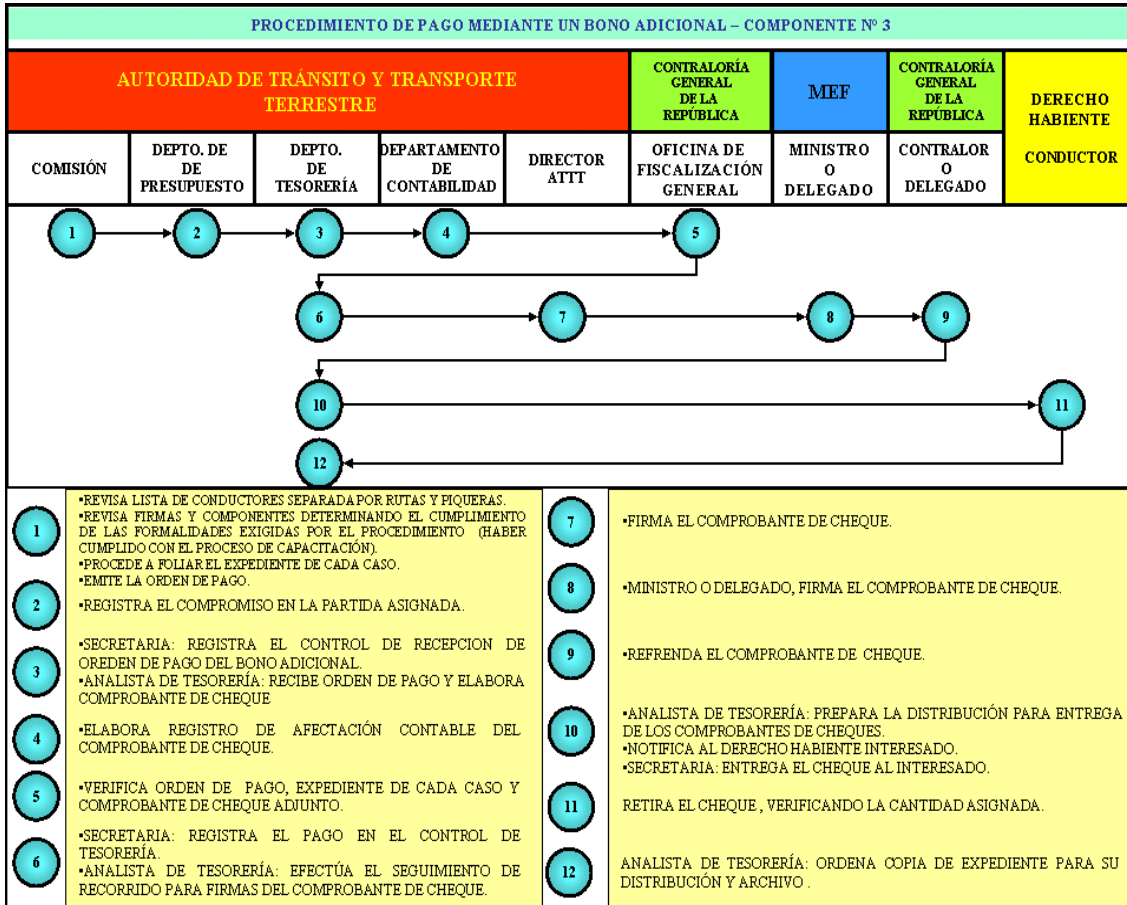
PROCEDIMIENTO DE PAGO MEDIANTE UN BONO ADICIONAL – COMPONENTE Nº 3

| AUTORIDAD DE TRÁNSITO Y TRANSPORTE TERRESTRE | | | | | CONTRALORÍA GENERAL DE LA REPÚBLICA | MEF | CONTRALORÍA GENERAL DE LA REPÚBLICA | DERECHO HABIENTE |
|---|---|---|---|---|---|---|---|---|
| COMISIÓN | DEPTO. DE DE PRESUPUESTO | DEPTO. DE TESORERÍA | DEPARTAMENTO DE CONTABILIDAD | DIRECTOR ATTT | OFICINA DE FISCALIZACIÓN GENERAL | MINISTRO O DELEGADO | CONTRALOR O DELEGADO | CONDUCTOR |

1 2 3 4 5
6 7 8 9
10 11
12

1 ▪REVISA LISTA DE CONDUCTORES SEPARADA POR RUTAS Y PIQUERAS.
▪REVISA FIRMAS Y COMPONENTES DETERMINANDO EL CUMPLIMIENTO DE LAS FORMALIDADES EXIGIDAS POR EL PROCEDIMIENTO (HABER CUMPLIDO CON EL PROCESO DE CAPACITACIÓN).
▪PROCEDE A FOLIAR EL EXPEDIENTE DE CADA CASO.
▪EMITE LA ORDEN DE PAGO.

2 ▪REGISTRA EL COMPROMISO EN LA PARTIDA ASIGNADA.

3 ▪SECRETARIA: REGISTRA EL CONTROL DE RECEPCION DE OREDEN DE PAGO DEL BONO ADICIONAL.
▪ANALISTA DE TESORERÍA: RECIBE ORDEN DE PAGO Y ELABORA COMPROBANTE DE CHEQUE

4 ▪ELABORA REGISTRO DE AFECTACIÓN CONTABLE DEL COMPROBANTE DE CHEQUE.

5 ▪VERIFICA ORDEN DE PAGO, EXPEDIENTE DE CADA CASO Y COMPROBANTE DE CHEQUE ADJUNTO.

6 ▪SECRETARIA: REGISTRA EL PAGO EN EL CONTROL DE TESORERÍA.
▪ANALISTA DE TESORERÍA: EFECTÚA EL SEGUIMIENTO DE RECORRIDO PARA FIRMAS DEL COMPROBANTE DE CHEQUE.

7 ▪FIRMA EL COMPROBANTE DE CHEQUE.

8 ▪MINISTRO O DELEGADO, FIRMA EL COMPROBANTE DE CHEQUE.

9 ▪REFRENDA EL COMPROBANTE DE CHEQUE.

10 ▪ANALISTA DE TESORERÍA: PREPARA LA DISTRIBUCIÓN PARA ENTREGA DE LOS COMPROBANTES DE CHEQUES.
▪NOTIFICA AL DERECHO HABIENTE INTERESADO.
▪SECRETARIA: ENTREGA EL CHEQUE AL INTERESADO.

11 RETIRA EL CHEQUE , VERIFICANDO LA CANTIDAD ASIGNADA.

12 ANALISTA DE TESORERÍA: ORDENA COPIA DE EXPEDIENTE PARA SU DISTRIBUCIÓN Y ARCHIVO .